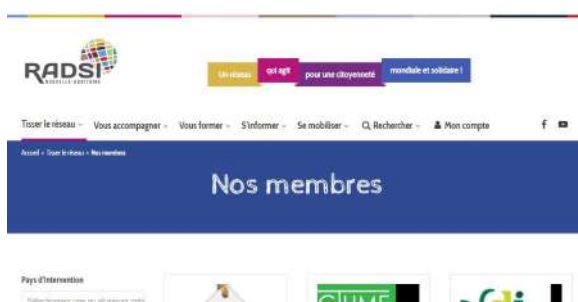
RADSI
NOUVELLE-AQUITAINE

Un réseau qui agit pour une citoyenneté mondiale et solidaire !

Tisser le réseau ˅ Vous accompagner ˅ Vous former ˅ S'informer ˅ Se mobiliser ˅ Rechercher ˅ Mon compte

Accueil › Tisser le réseau › Nos membres

Nos membres

Pays d'intervention

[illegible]

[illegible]